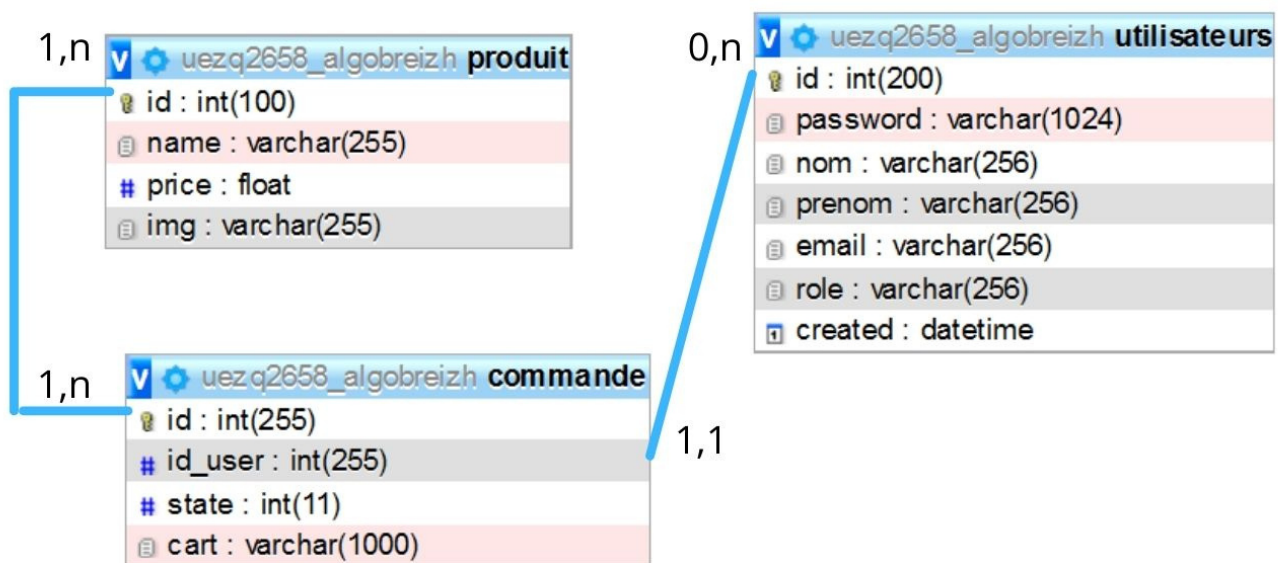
1,n
V uezq2658_algobreizh produit
id : int(100)
name : varchar(255)
price : float
img : varchar(255)

0,n
V uezq2658_algobreizh utilisateurs
id : int(200)
password : varchar(1024)
nom : varchar(256)
prenom : varchar(256)
email : varchar(256)
role : varchar(256)
created : datetime

1,n
V uezq2658_algobreizh commande
id : int(255)
id_user : int(255)
state : int(11)
cart : varchar(1000)

1,1